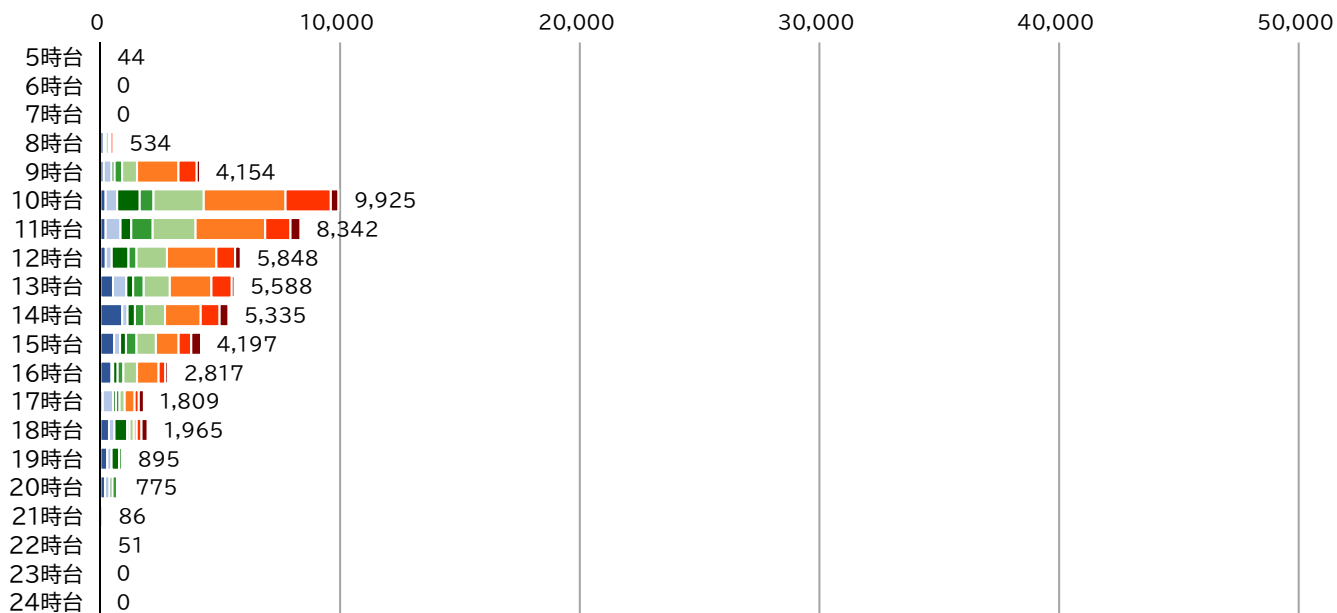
0 10,000 20,000 30,000 40,000 50,000

5時台 44
6時台 0
7時台 0
8時台 534
9時台 4,154
10時台 9,925
11時台 8,342
12時台 5,848
13時台 5,588
14時台 5,335
15時台 4,197
16時台 2,817
17時台 1,809
18時台 1,965
19時台 895
20時台 775
21時台 86
22時台 51
23時台 0
24時台 0